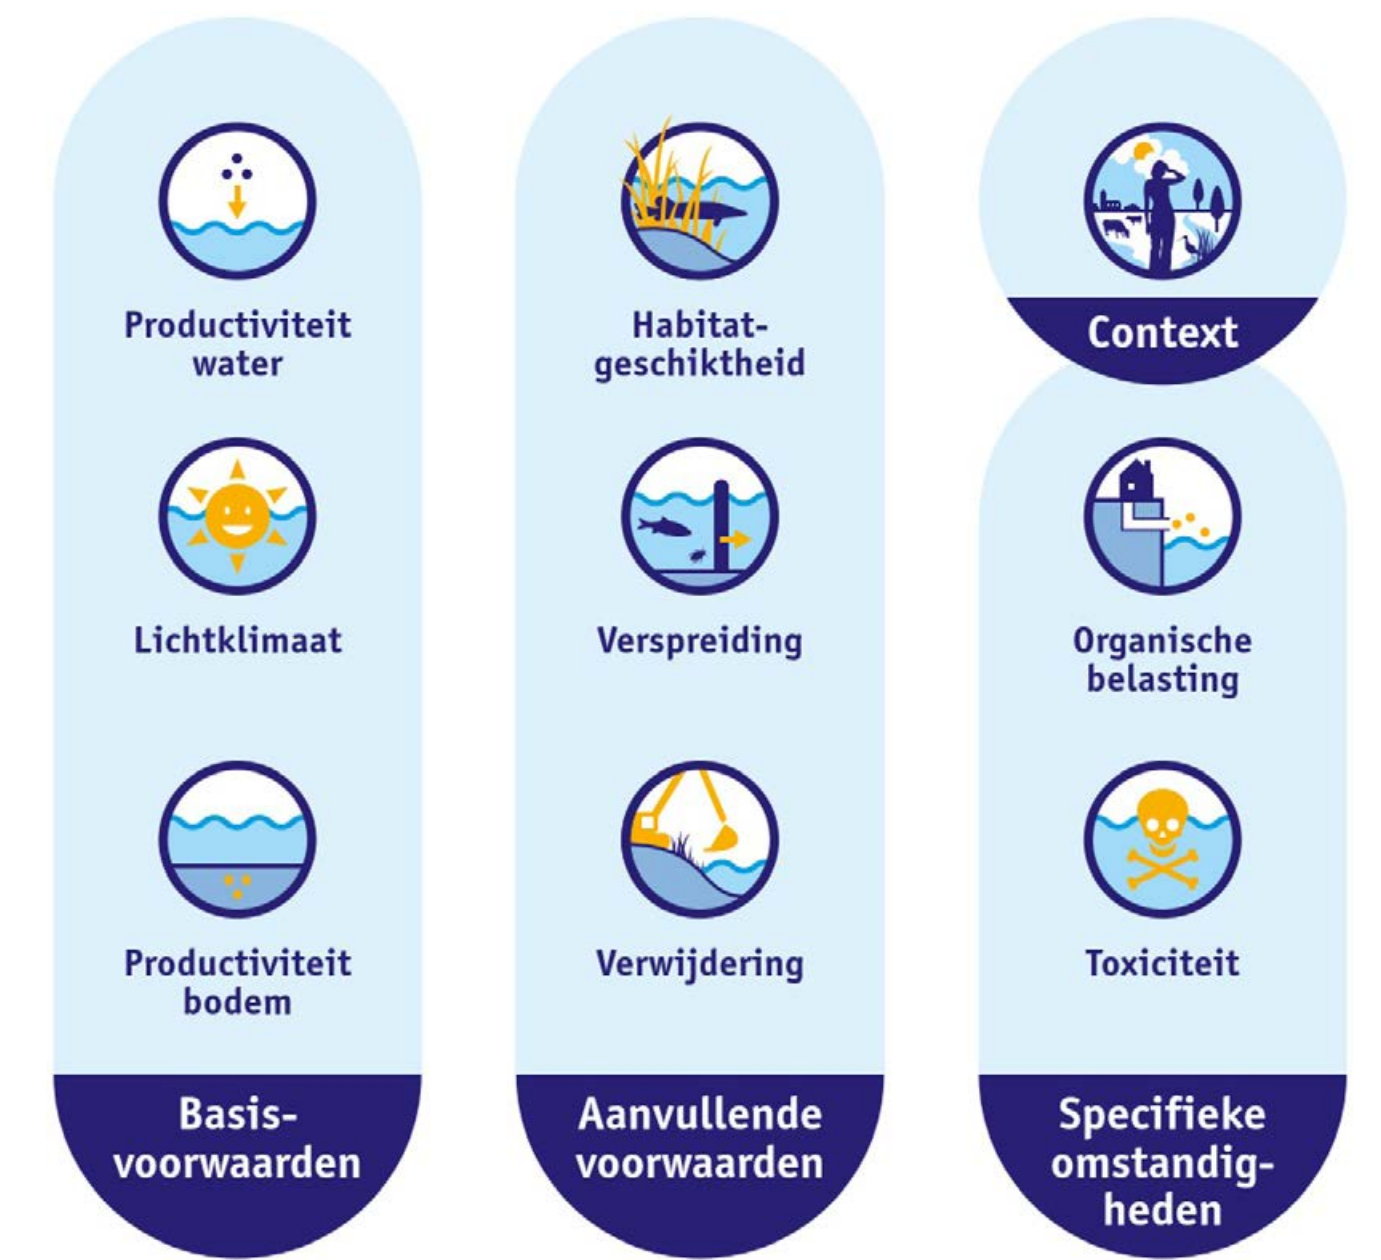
Productiviteit water

Lichtklimaat

Productiviteit bodem

Basisvoorwaarden

Habitatgeschiktheid

Verspreiding

Verwijdering

Aanvullende voorwaarden

Context

Organische belasting

Toxiciteit

Specifieke omstandigheden